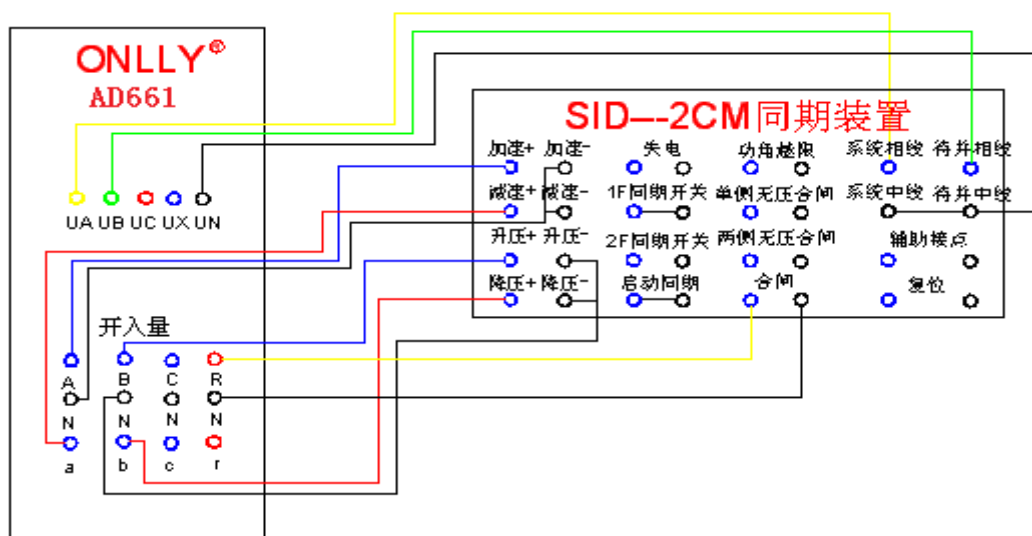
ONLLY®
AD661

UA UB UC UX UN

SID--2CM同期装置

加速+ 加速- 失电 功角越限 系统相线 待并相线
减速+ 减速- 1F同期开关 单侧无压合闸 系统中线 待并中线
升压+ 升压- 2F同期开关 两侧无压合闸 辅助接点
降压+ 降压- 启动同期 合闸 复位

开入量
A B C R
N N N N
a b c r